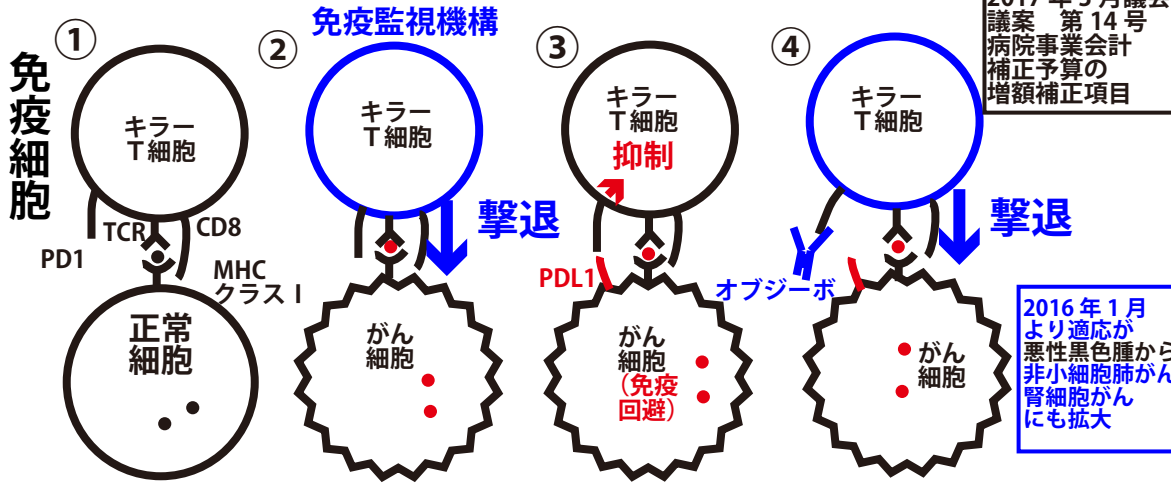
①
免疫細胞
キラーT細胞
TCR
CD8
PD1
MHC クラス I
正常細胞

②
免疫監視機構
キラーT細胞
撃退
がん細胞

③
キラーT細胞
抑制
PDL1
がん細胞
(免疫回避)

④
キラーT細胞
撃退
オプジーボ
がん細胞

2017 年 3 月議会
議案　第 14 号
病院事業会計
補正予算の
増額補正項目

2016 年 1 月
より適応が
悪性黒色腫から
非小細胞肺がん
腎細胞がん
にも拡大